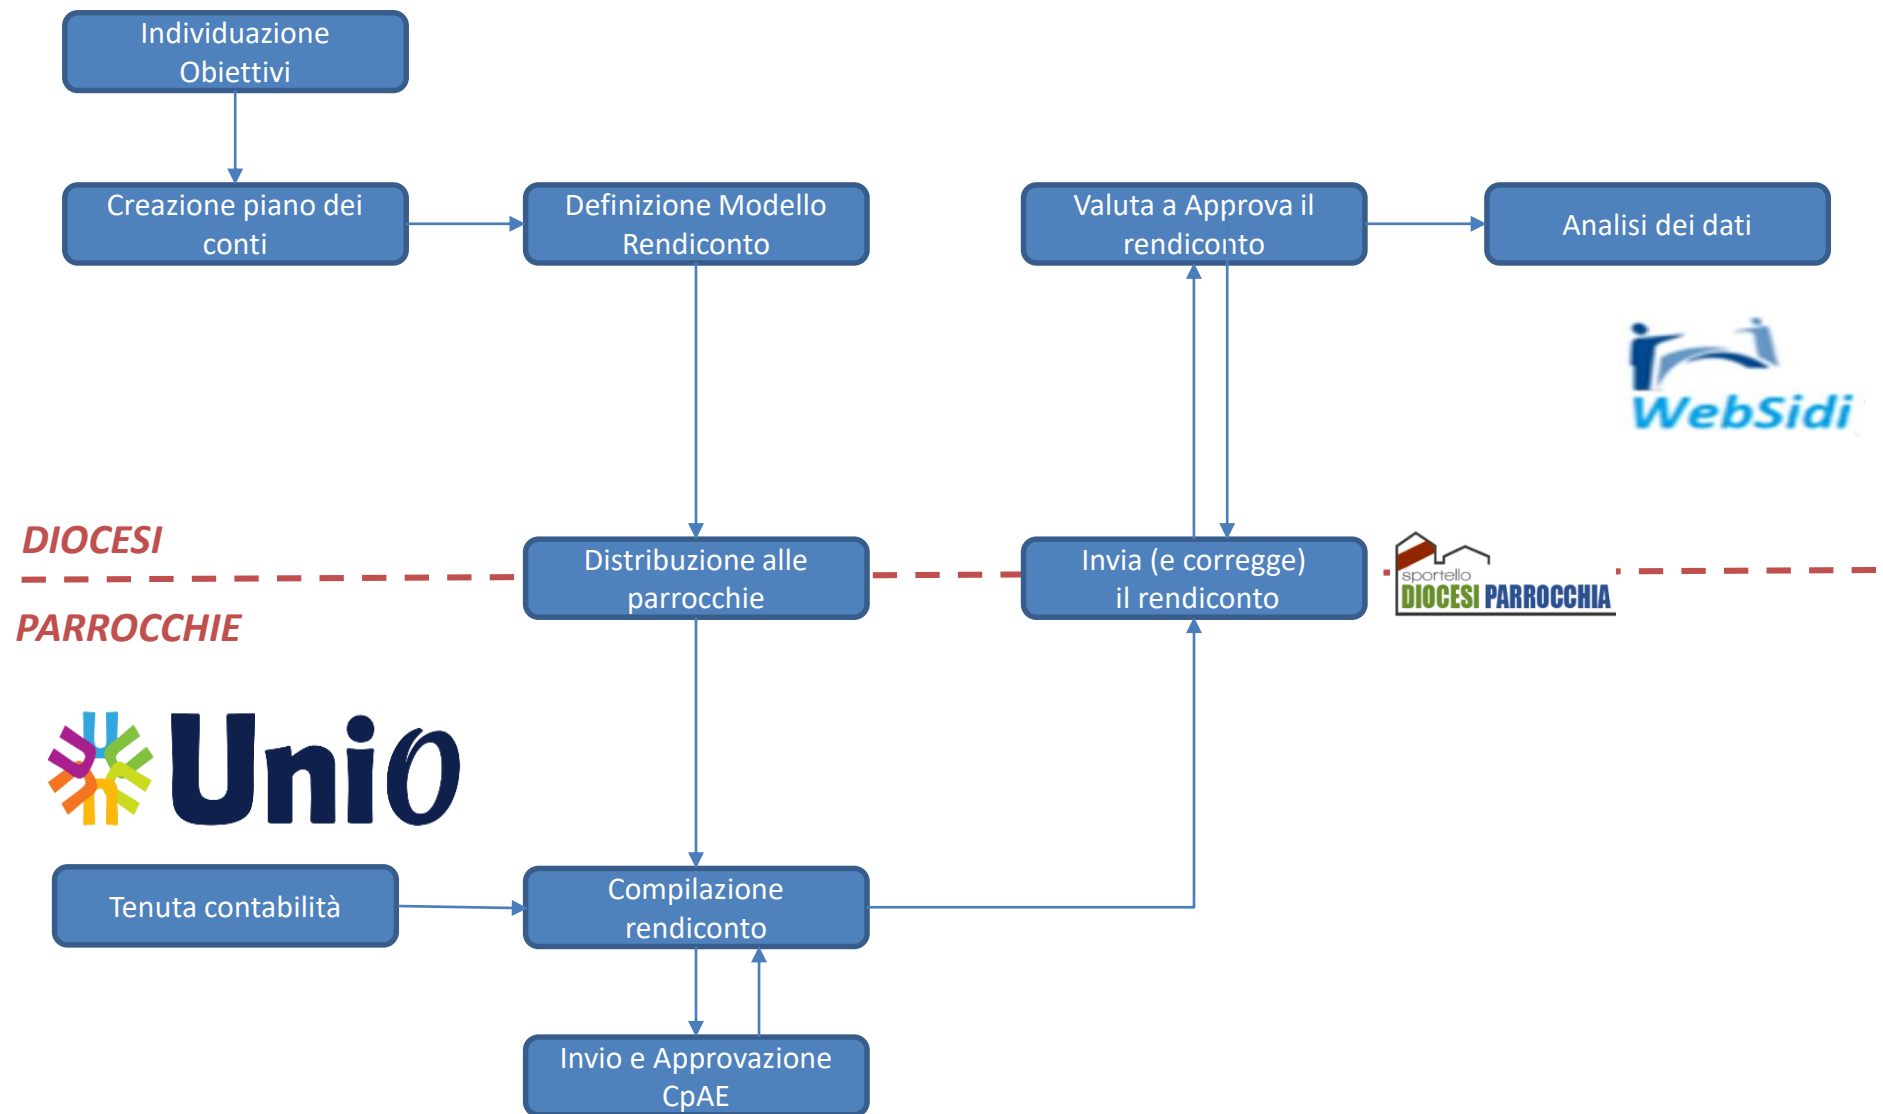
Individuazione Obiettivi

Creazione piano dei conti

Definizione Modello Rendiconto

Valuta a Approva il rendiconto

Analisi dei dati

WebSidi

DIOCESI

PARROCCHIE

Distribuzione alle parrocchie

Invia (e corregge) il rendiconto

sportello DIOCESI PARROCCHIA

Unio

Tenuta contabilità

Compilazione rendiconto

Invio e Approvazione CpAE